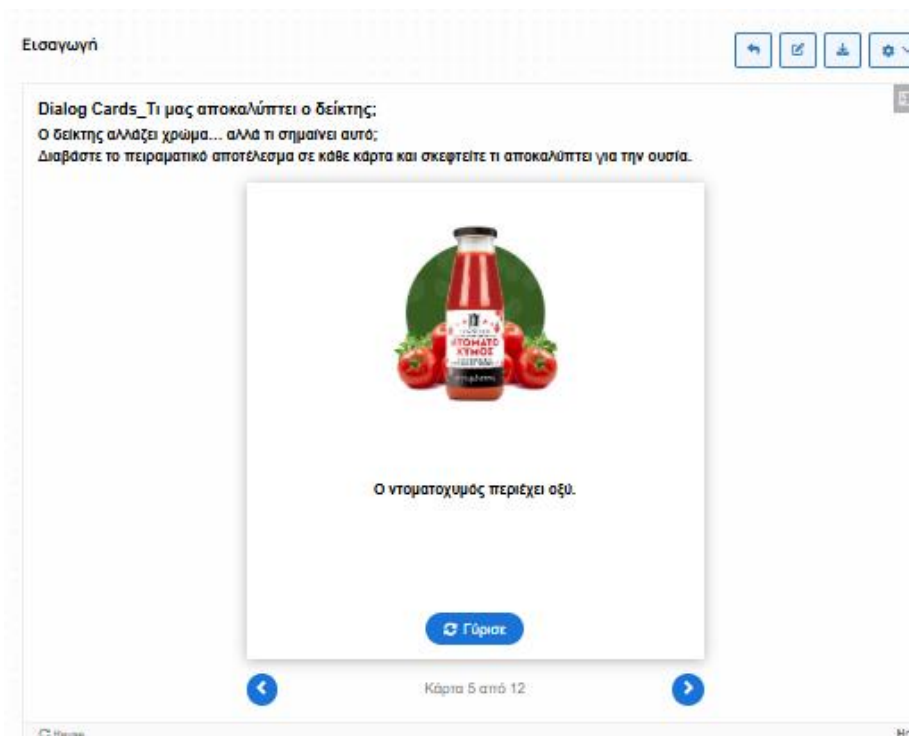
Εισαγωγή

Dialog Cards_Τι μας αποκαλύπτει ο δείκτης;

Ο δείκτης αλλάζει χρώμα... αλλά τι σημαίνει αυτό;

Διαβάστε το πειραματικό αποτέλεσμα σε κάθε κάρτα και σκεφτείτε τι αποκαλύπτει για την ουσία.

ΝΤΟΜΑΤΟ ΧΥΜΟΣ

Ο ντοματοχυμός περιέχει οξύ.

Γύρισε

Κάρτα 5 από 12